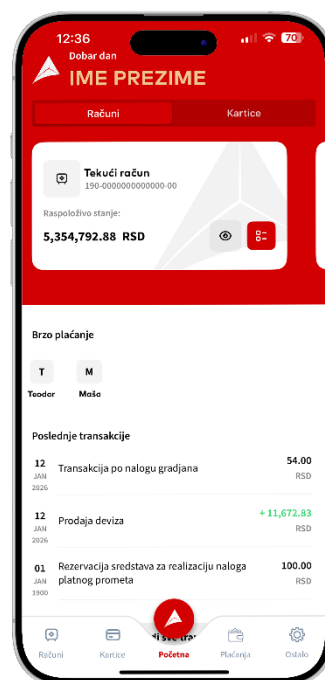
12:36

70

Dobar dan

IME PREZIME

Računi

Kartice

Tekući račun

190-0000000000000-00

Raspoloživo stanje:

5,354,792.88 RSD

Brzo plaćanje

T

Teodor

M

Maša

Poslednje transakcije

12 JAN 2026

Transakcija po nalogu gradjana

54.00 RSD

12 JAN 2026

Prodaja deviza

+ 11,672.83 RSD

01 JAN 1900

Rezervacija sredstava za realizaciju naloga platnog prometa

100.00 RSD

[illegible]

Računi

Kartice

Početna

Plaćanja

Ostalo